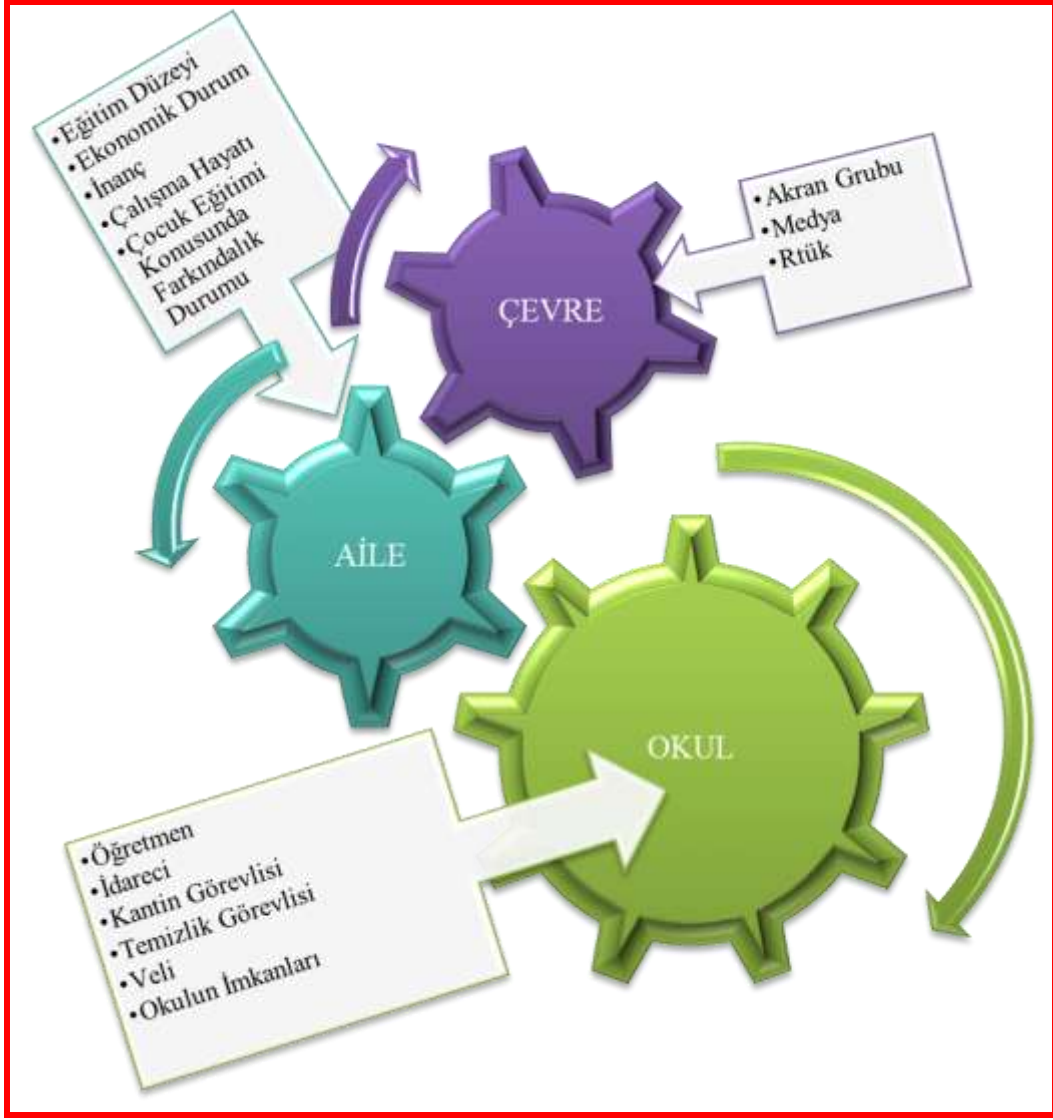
•Eğitim Düzeyi
•Ekonomik Durum
•İnanç
•Çalışma Hayatı
•Çocuk Eğitimi Konusunda Farkındalık Durumu

•Akran Grubu
•Medya
•Rtük

ÇEVRE

AİLE

OKUL

•Öğretmen
•İdareci
•Kantin Görevlisi
•Temizlik Görevlisi
•Veli
•Okulun İmkanları